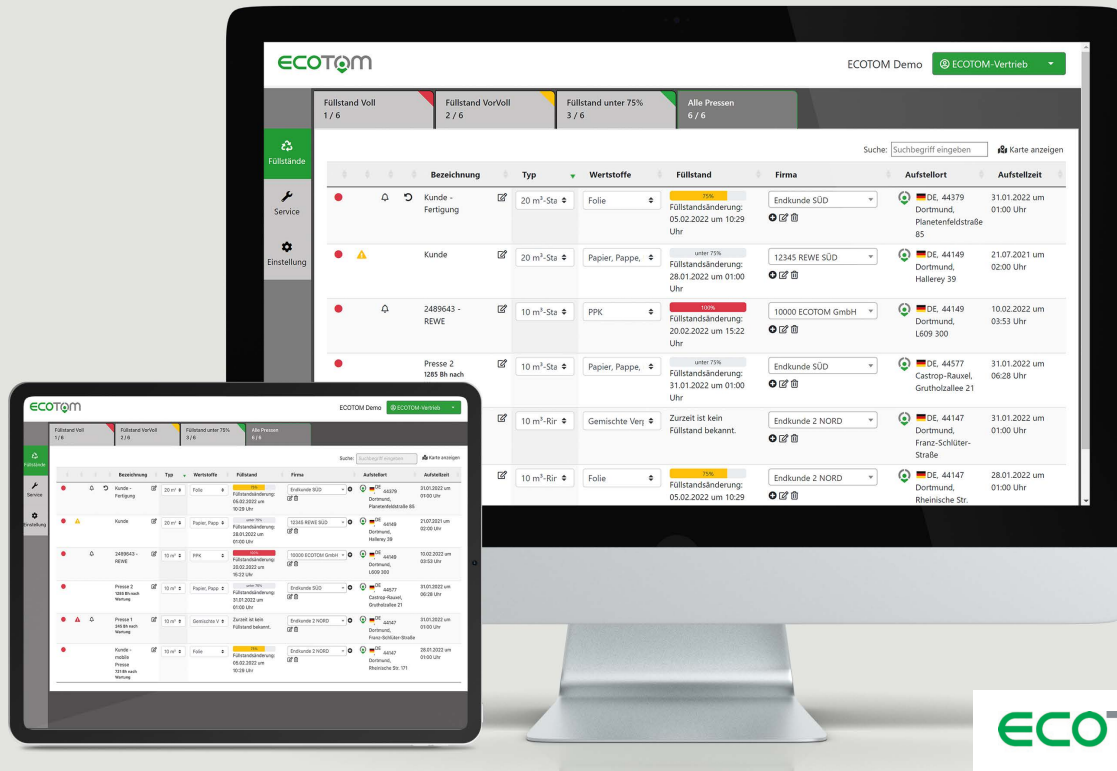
ECOTOM

ECOTOM Demo

ECOTOM-Vertrieb

Füllstand Voll 1 / 6

Füllstand VorVoll 2 / 6

Füllstand unter 75% 3 / 6

Alle Pressen 6 / 6

Füllstände

Service

Einstellung

Suche: Suchbegriff eingeben

Karte anzeigen

| | | | Bezeichnung | Typ | Wertstoffe | Füllstand | Firma | Aufstellort | Aufstellzeit |
|---|---|---|---|---|---|---|---|---|---|
| | | | Kunde - Fertigung | 20 m³-Sta | Folie | 75% Füllstandsänderung: 05.02.2022 um 10:29 Uhr | Endkunde SÜD | DE, 44379 Dortmund, Planetenfeldstraße 85 | 31.01.2022 um 01:00 Uhr |
| | | | Kunde | 20 m³-Sta | Papier, Pappe, | unter 75% Füllstandsänderung: 28.01.2022 um 01:00 Uhr | 12345 REWE SÜD | DE, 44149 Dortmund, Hallerey 39 | 21.07.2021 um 02:00 Uhr |
| | | | 2489643 - REWE | 10 m³-Sta | PPK | 100% Füllstandsänderung: 20.02.2022 um 15:22 Uhr | 10000 ECOTOM GmbH | DE, 44149 Dortmund, L609 300 | 10.02.2022 um 03:53 Uhr |
| | | | Presse 2 1285 Bh nach | 10 m³-Sta | Papier, Pappe, | unter 75% Füllstandsänderung: 31.01.2022 um 01:00 Uhr | Endkunde SÜD | DE, 44577 Castrop-Rauxel, Grutholzallee 21 | 31.01.2022 um 06:28 Uhr |
| | | | | 10 m³-Rir | Gemischte Ver | Zurzeit ist kein Füllstand bekannt. | Endkunde 2 NORD | DE, 44147 Dortmund, Franz-Schlüter-Straße | 31.01.2022 um 01:00 Uhr |
| | | | | 10 m³-Rir | Folie | 75% Füllstandsänderung: 05.02.2022 um 10:29 | Endkunde 2 NORD | DE, 44147 Dortmund, Rheinische Str. | 28.01.2022 um 01:00 Uhr |

ECOTOM

ECOTOM Demo ECOTOM-Vertrieb

Füllstand Voll 1 / 6
Füllstand VorVoll 2 / 6
Füllstand unter 75% 3 / 6
Alle Pressen 6 / 6

Füllstände
Service
Einstellung

Suche: Suchbegriff eingeben Karte anzeigen

| | | | Bezeichnung | Typ | Wertstoffe | Füllstand | Firma | Aufstellort | Aufstellzeit |
|---|---|---|---|---|---|---|---|---|---|
| | | | Kunde - Fertigung | 20 m³ | Folie | 75% Füllstandsänderung: 05.02.2022 um 10:29 Uhr | Endkunde SÜD | DE 44379 Dortmund, Planetenfeldstraße 85 | 31.01.2022 um 01:00 Uhr |
| | | | Kunde | 20 m³ | Papier, Papp | unter 75% Füllstandsänderung: 28.01.2022 um 01:00 Uhr | 12345 REWE SÜD | DE 44149 Dortmund, Hallerey 39 | 21.07.2021 um 02:00 Uhr |
| | | | 2489643 - REWE | 10 m³ | PPK | 100% Füllstandsänderung: 20.02.2022 um 15:22 Uhr | 10000 ECOTOM GmbH | DE 44149 Dortmund, L609 300 | 10.02.2022 um 03:53 Uhr |
| | | | Presse 2 1285 Bh nach Wartung | 10 m³ | Papier, Papp | unter 75% Füllstandsänderung: 31.01.2022 um 01:00 Uhr | Endkunde SÜD | DE 44577 Castrop-Rauxel, Grutholzallee 21 | 31.01.2022 um 06:28 Uhr |
| | | | Presse 1 245 Bh nach Wartung | 10 m³ | Gemischte V | Zurzeit ist kein Füllstand bekannt. | Endkunde 2 NORD | DE 44147 Dortmund, Franz-Schlüter-Straße | 31.01.2022 um 01:00 Uhr |
| | | | Kunde - mobile Presse 721 Bh nach Wartung | 10 m³ | Folie | 75% Füllstandsänderung: 05.02.2022 um 10:28 Uhr | Endkunde 2 NORD | DE 44147 Dortmund, Rheinische Str. 171 | 28.01.2022 um 01:00 Uhr |

ECO